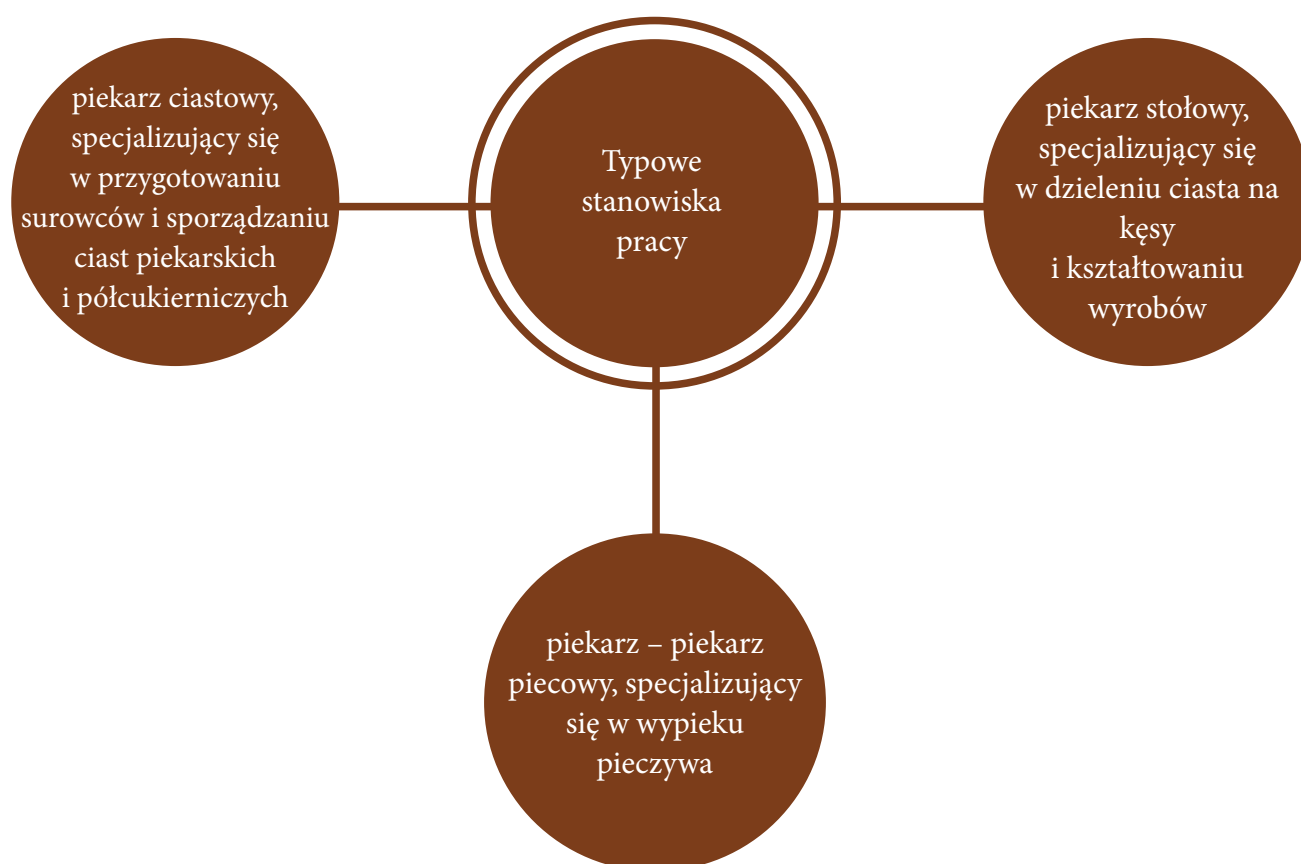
piekarz ciastowy, specjalizujący się w przygotowaniu surowców i sporządzaniu ciast piekarskich i półcukierniczych

Typowe stanowiska pracy

piekarz stołowy, specjalizujący się w dzieleniu ciasta na kęsy i kształtowaniu wyrobów

piekarz – piekarz piecowy, specjalizujący się w wypieku pieczywa